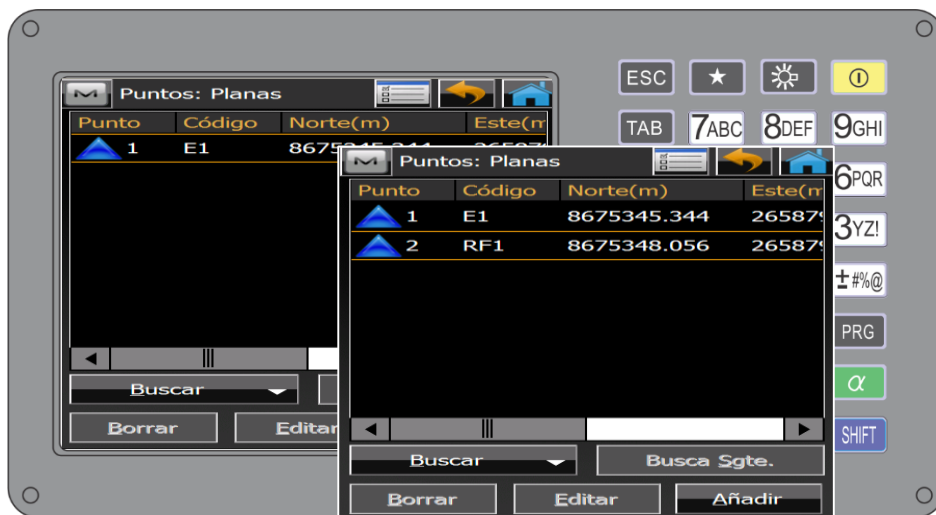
Puntos: Planas

| Punto | Código | Norte(m) | Este(m |
|---|---|---|---|
| 1 | E1 | 8675345.344 | 265879 |
| 2 | RF1 | 8675348.056 | 265879 |

Buscar
Busca Sgte.
Borrar
Editar
Añadir

ESC ★ ☼ ⓘ
TAB 7ABC 8DEF 9GHI
6PQR
3YZ!
±#%@
PRG
α
SHIFT

Puntos: Planas

| Punto | Código | Norte(m) | Este(m |
|---|---|---|---|
| 1 | E1 | 8675345.344 | 265879 |

Buscar
Borrar
Editar